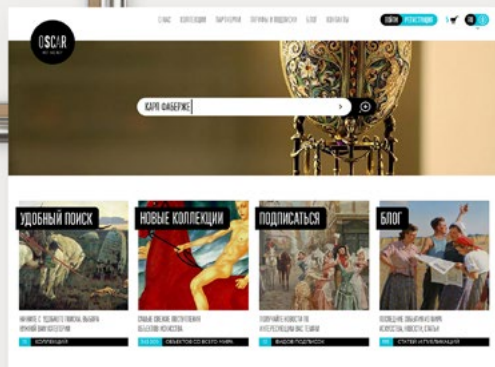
OSCAR

О НАС КОЛЛЕКЦИИ ПАРТНЕРЫ ТАРИФЫ И ПОДПИСКА БЛОГ КОНТАКТЫ

ВОЙТИ РЕГИСТРАЦИЯ

КАРЛ ФАБЕРЖЕ

УДОБНЫЙ ПОИСК

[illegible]

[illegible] КОЛЛЕКЦИЙ

НОВЫЕ КОЛЛЕКЦИИ

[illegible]

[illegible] ОБЪЕКТОВ СО ВСЕГО МИРА

ПОДПИСАТЬСЯ

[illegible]

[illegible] ВИДОВ ПОДПИСКИ

БЛОГ

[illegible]

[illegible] СТАТЕЙ И ПУБЛИКАЦИЙ